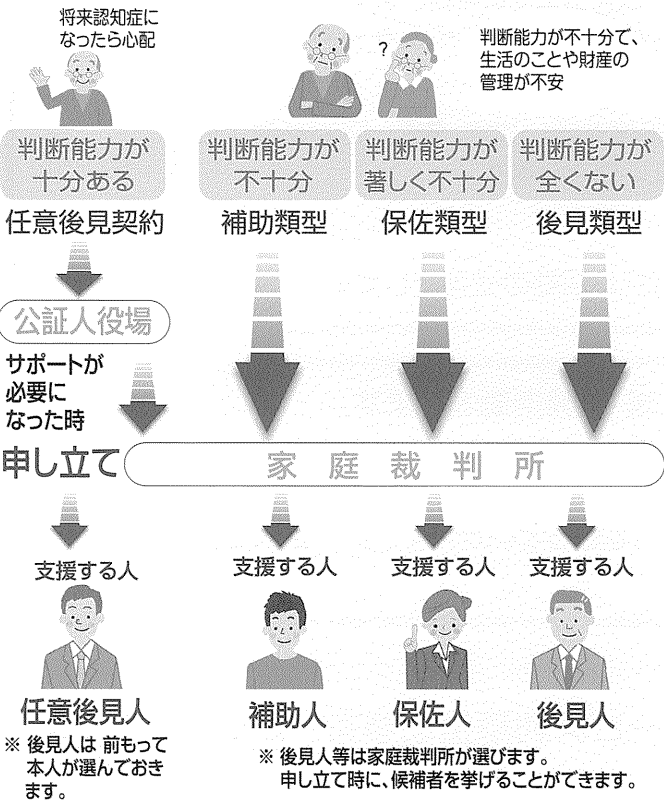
将来認知症になったら心配

?

判断能力が不十分で、生活のことや財産の管理が不安

判断能力が十分ある

任意後見契約

判断能力が不十分

補助類型

判断能力が著しく不十分

保佐類型

判断能力が全くない

後見類型

公証人役場

サポートが必要になった時

申し立て

家庭裁判所

支援する人

任意後見人

※ 後見人は 前もって本人が選んでおきます。

支援する人

補助人

支援する人

保佐人

支援する人

後見人

※ 後見人等は家庭裁判所が選びます。申し立て時に、候補者を挙げることができます。